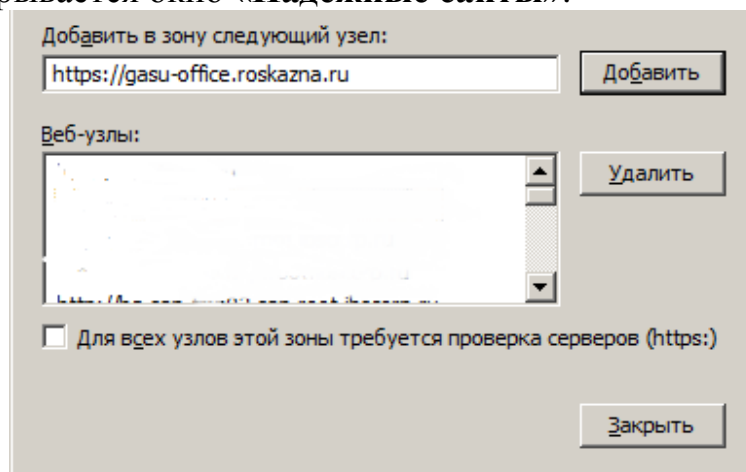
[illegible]рывается окно «Надежные сайты».

Добавить в зону следующий узел:

https://gasu-office.roskazna.ru

Добавить

Веб-узлы:

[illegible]

Удалить

Для всех узлов этой зоны требуется проверка серверов (https:)

Закрыть